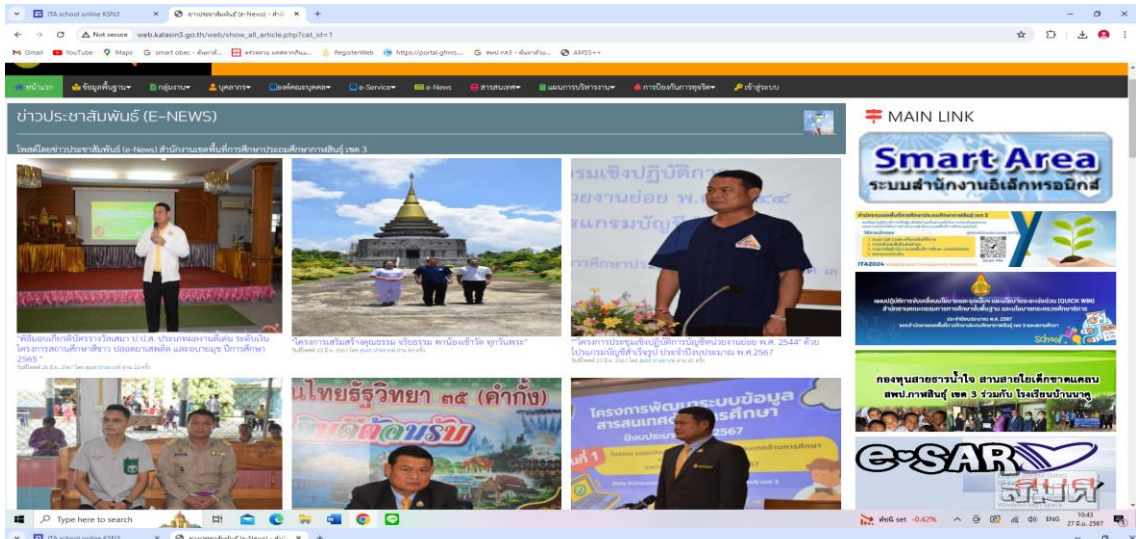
ITA school online KSN3
ข่าวประชาสัมพันธ์ (e-News) - สำนั
Not secure web.kalasin3.go.th/web/show_all_article.php?cat_id=1
Gmail YouTube Maps smart obec - ค้นหาด้... RegisterWeb https://portal.gfmis... สพป กส3 - ค้นหาด้วย... AMSS++

หน้าแรก ข้อมูลพื้นฐาน กลุ่มงาน บุคลากร องค์คณะบุคคล e-Service e-News สารสนเทศ แผนการบริหารงาน การป้องกันการทุจริต เข้าสู่ระบบ

ข่าวประชาสัมพันธ์ (E-NEWS)
โพสต์โดยข่าวประชาสัมพันธ์ (e-News) สำนักงานเขตพื้นที่การศึกษาประถมศึกษากาฬสินธุ์ เขต 3

"พิธีมอบเกียรติบัตรรางวัลสมา ป.ป.ส. ประเภทผลงานดีเด่น ระดับเงิน โครงการสถานศึกษาสีขาว ปลอดยาเสพติด และอบายมุข ปีการศึกษา 2565 "
วันที่โพสต์ 26 มิ.ย. 2567 โดย ศุภสร ฟามะวงค์ อ่าน 26 ครั้ง

"โครงการเสริมสร้างคุณธรรม จริยธรรม พาน้องเข้าวัด ทุกวันพระ"
วันที่โพสต์ 25 มิ.ย. 2567 โดย ศุภสร ฟามะวงค์ อ่าน 87 ครั้ง

""โครงการประชุมเชิงปฏิบัติการบัญชีหน่วยงานย่อย พ.ศ. 2544" ด้วยโปรแกรมบัญชีสำเร็จรูป ประจำปีงบประมาณ พ.ศ.2567
วันที่โพสต์ 23 มิ.ย. 2567 โดย ศุภสร ฟามะวงค์ อ่าน 41 ครั้ง

MAIN LINK
Smart Area
ระบบสำนักงานอิเล็กทรอนิกส์
ITA2024
กองทุนสายธารน้ำใจ สานสายใยเด็กยากแคลน สพป.กาฬสินธุ์ เขต 3 ร่วมกับ โรงเรียนบ้านนาคู
e-SAR
สมศ

Type here to search
ดัชนี set -0.42% ENG 10:43 27 มิ.ย. 2567